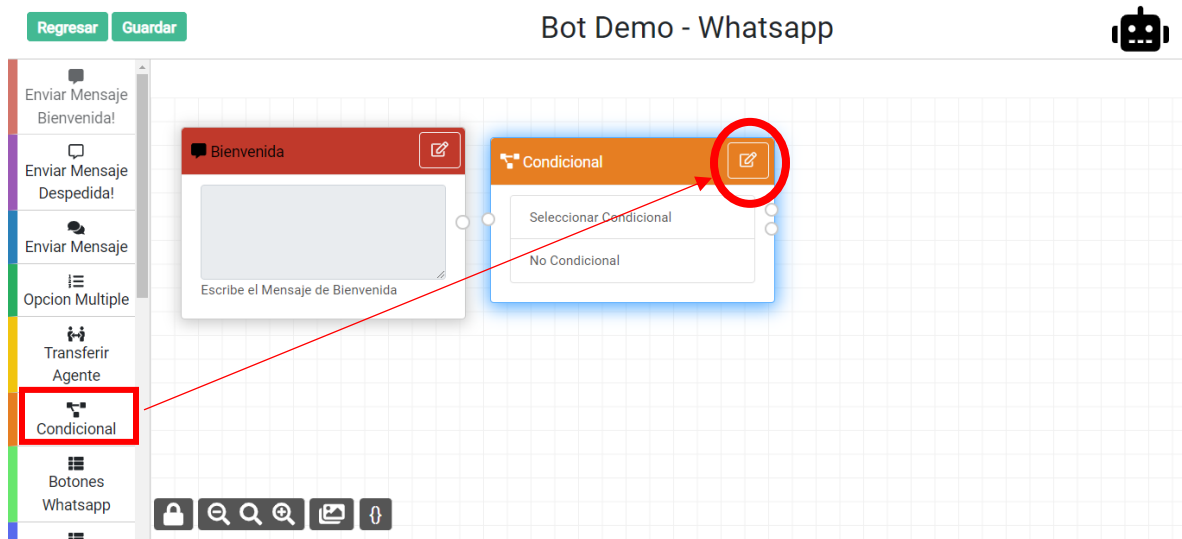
Regresar Guardar

Bot Demo - Whatsapp

Enviar Mensaje Bienvenida!

Enviar Mensaje Despedida!

Enviar Mensaje

Opcion Multiple

Transferir Agente

Condicional

Botones Whatsapp

Bienvenida

Escribe el Mensaje de Bienvenida

Condicional

Seleccionar Condicional

No Condicional

{}